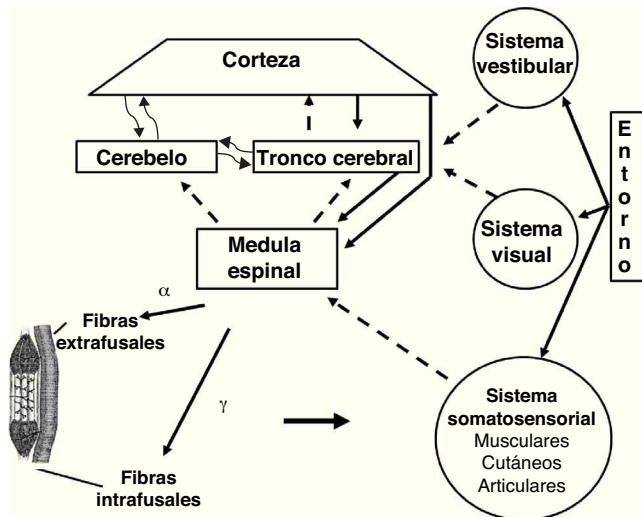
Corteza

Sistema vestibular

E
n
t
o
r
n
o

Cerebelo

Tronco cerebral

Sistema visual

Medula espinal

$\alpha$

Fibras extrafusales

$\gamma$

Fibras intrafusales

Sistema somatosensorial
Musculares
Cutáneos
Articulares